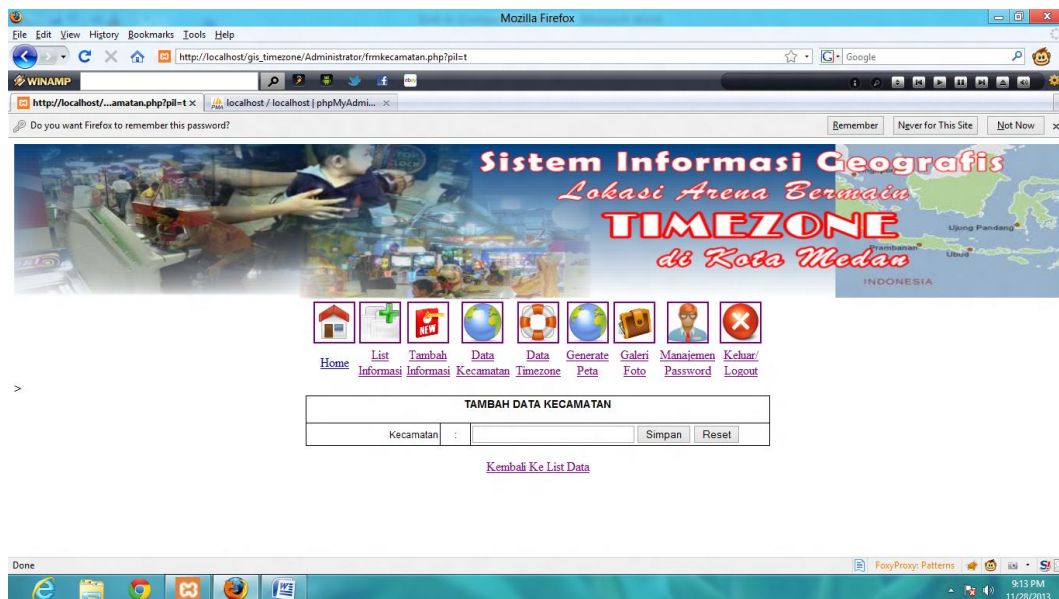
Mozilla Firefox

File Edit View History Bookmarks Tools Help

http://localhost/gis_timezone/Administrator/frmkecamatan.php?pil=t

Google

WINAMP

http://localhost/...amatan.php?pil=t ×

localhost / localhost | phpMyAdmi... ×

Do you want Firefox to remember this password?

Remember

Never for This Site

Not Now

Sistem Informasi Geografis

Lokasi Arena Bermain

TIMEZONE

di Kota Medan

Ujung Pandang

Prambanan

Ubud

INDONESIA

NEW

Home

List Informasi

Tambah Informasi

Data Kecamatan

Data Timezone

Generate Peta

Galeri Foto

Manajemen Password

Keluar/ Logout

>

| TAMBAH DATA KECAMATAN | | |
|---|---|---|
| Kecamatan | : | Simpan Reset |

Kembali Ke List Data

Done

FoxyProxy: Patterns

9:13 PM

11/28/2013